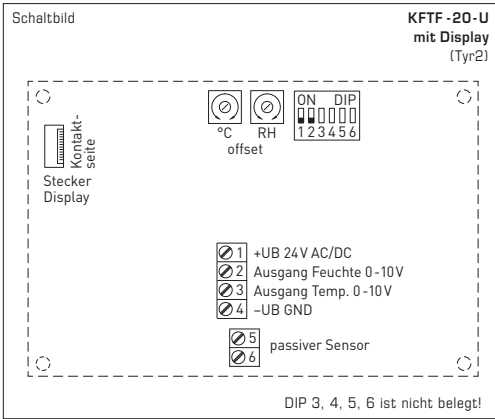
Schaltbild

KFTF -20-U
mit Display
(Tyr2)

°C RH
offset

ON DIP
1 2 3 4 5 6

Kontaktseite

Stecker
Display

1 +UB 24V AC/DC
2 Ausgang Feuchte 0-10V
3 Ausgang Temp. 0-10V
4 –UB GND

5
6 passiver Sensor

DIP 3, 4, 5, 6 ist nicht belegt!